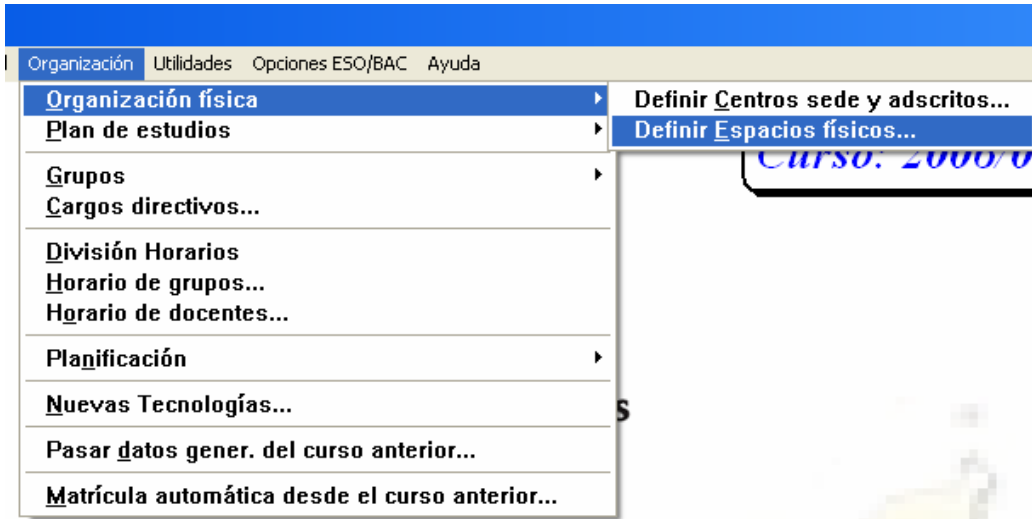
Organización Utilidades Opciones ESO/BAC Ayuda

Organización física
Plan de estudios

Grupos
Cargos directivos...

División Horarios
Horario de grupos...
Horario de docentes...

Planificación

Nuevas Tecnologías...

Pasar datos gener. del curso anterior...

Matrícula automática desde el curso anterior...

Definir Centros sede y adscritos...
Definir Espacios físicos...

Curso: 2006/0

s